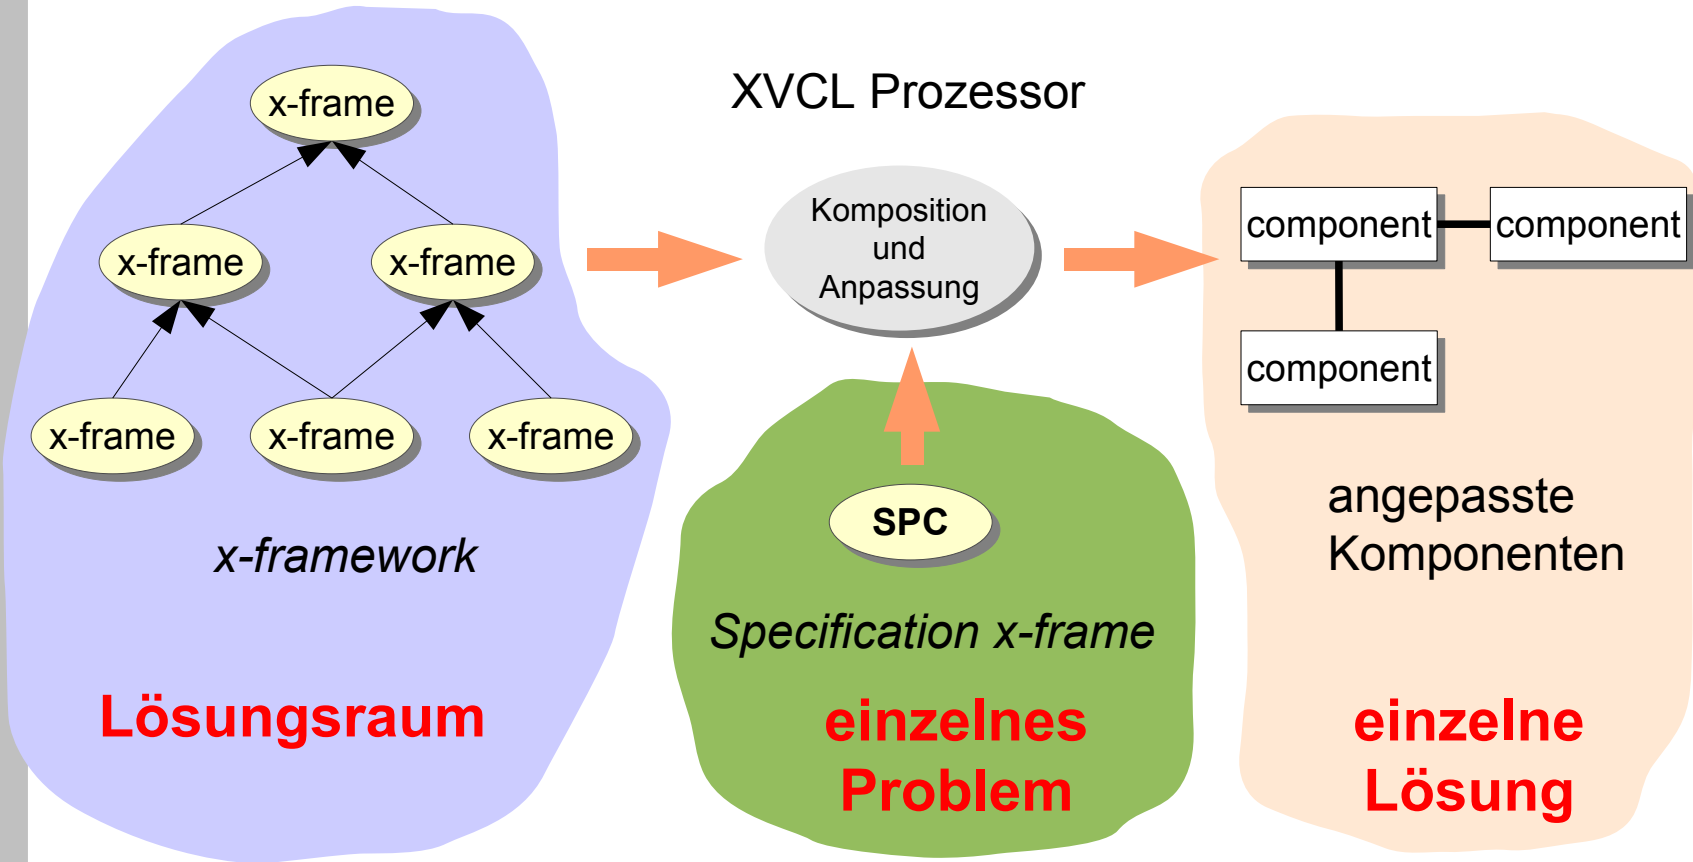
x-frame

x-frame

x-frame

x-frame

x-frame

x-frame

x-framework

Lösungsraum

XVCL Prozessor

Komposition und Anpassung

SPC

Specification x-frame

einzelnes Problem

component

component

component

angepasste Komponenten

einzelne Lösung